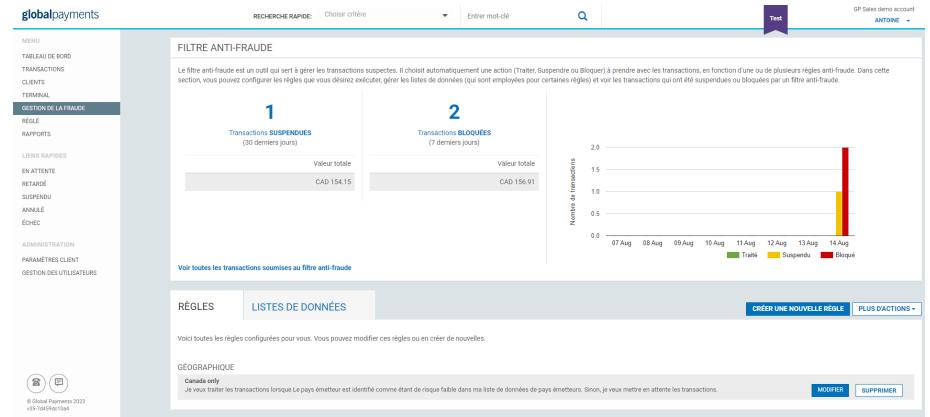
globalpayments

RECHERCHE RAPIDE: Choisir critère

Entrer mot-clé

Test

GP Sales demo account
ANTOINE

MENU
TABLEAU DE BORD
TRANSACTIONS
CLIENTS
TERMINAL
GESTION DE LA FRAUDE
RÉGLÉ
RAPPORTS

LIENS RAPIDES
EN ATTENTE
RETARDÉ
SUSPENDU
ANNULÉ
ÉCHEC

ADMINISTRATION
PARAMÈTRES CLIENT
GESTION DES UTILISATEURS

© Global Payments 2023
v35-7d459dc10a4

FILTRE ANTI-FRAUDE

Le filtre anti-fraude est un outil qui sert à gérer les transactions suspectes. Il choisit automatiquement une action (Traiter, Suspendre ou Bloquer) à prendre avec les transactions, en fonction d'une ou de plusieurs règles anti-fraude. Dans cette section, vous pouvez configurer les règles que vous désirez exécuter, gérer les listes de données (qui sont employées pour certaines règles) et voir les transactions qui ont été suspendues ou bloquées par un filtre anti-fraude.

1
Transactions SUSPENDUES
(30 derniers jours)
Valeur totale
CAD 154.15

2
Transactions BLOQUÉES
(7 derniers jours)
Valeur totale
CAD 156.91

Nombre de transactions
2.0
1.5
1.0
0.5
0.0
07 Aug 08 Aug 09 Aug 10 Aug 11 Aug 12 Aug 13 Aug 14 Aug
Traité Suspendu Bloqué

Voir toutes les transactions soumises au filtre anti-fraude

RÈGLES
LISTES DE DONNÉES

CRÉER UNE NOUVELLE RÈGLE
PLUS D'ACTIONS

Voici toutes les règles configurées pour vous. Vous pouvez modifier ces règles ou en créer de nouvelles.

GÉOGRAPHIQUE
Canada only
Je veux traiter les transactions lorsque Le pays émetteur est identifié comme étant de risque faible dans ma liste de données de pays émetteurs. Sinon, je veux mettre en attente les transactions.
MODIFIER
SUPPRIMER